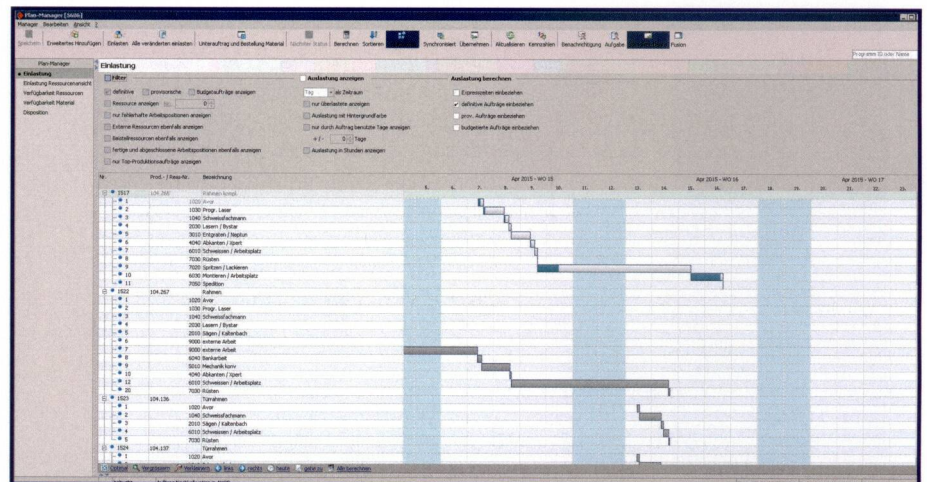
Plan-Manager [3686]
Manager Bearbeiten Ansicht ?

Erweitertes Hinzufügen Einlasten Alle veränderten einlasten Unterauftrag und Bestellung Material Berechnen Sortieren Synchronisiert Übernehmen Aktualisieren Kennzahlen Benachrichtigung Aufgabe Fusion

Plan-Manager
Einlastung
Einlastung Ressourcenansicht
Verfügbarkeit Ressourcen
Verfügbarkeit Material
Disposition

Einlastung

Filter
definitive provisorische Budgetaufträge anzeigen
Ressource anzeigen
nur fehlerhafte Arbeitspositionen anzeigen
Externe Ressourcen ebenfalls anzeigen
Bestellressourcen ebenfalls anzeigen
fertige und abgeschlossene Arbeitspositionen ebenfalls anzeigen
nur Top-Produktionsaufträge anzeigen

Auslastung anzeigen
Tag als Zeitraum
nur überlastete anzeigen
Auslastung mit Hintergrundfarbe
nur durch Auftrag benutzte Tage anzeigen
+/- 3 Tage
Auslastung in Stunden anzeigen

Auslastung berechnen
Expresszeiten einbeziehen
definitive Aufträge einbeziehen
prov. Aufträge einbeziehen
budgetierte Aufträge einbeziehen

| Nr. | Prod.- / Reso-Nr. | Bezeichnung |
|---|---|---|
| 1517 | 104.266 | |
| 1 | | 1020 Avor |
| 2 | | 1030 Progr. Laser |
| 3 | | 1040 Schweissfachmann |
| 4 | | 2020 Lasern / Bystar |
| 5 | | 3010 Entgraten / Neptun |
| 6 | | 4040 Abkanten / Xpert |
| 7 | | 6010 Schweissen / Arbeitsplatz |
| 8 | | 7030 Rüsten |
| 9 | | 7020 Spritzen / Lackieren |
| 10 | | 6030 Montieren / Arbeitsplatz |
| 11 | | 7050 Spedition |
| 1522 | 104.267 | Rahmen |
| 1 | | 1020 Avor |
| 2 | | 1030 Progr. Laser |
| 3 | | 1040 Schweissfachmann |
| 4 | | 2020 Lasern / Bystar |
| 5 | | 2010 Sägen / Kaltenbach |
| 6 | | 9000 externe Arbeit |
| 7 | | 8000 externe Arbeit |
| 8 | | 6040 Bankarbeit |
| 9 | | 5010 Mechanik konv. |
| 10 | | 4040 Abkanten / Xpert |
| 12 | | 6010 Schweissen / Arbeitsplatz |
| 20 | | 7030 Rüsten |
| 1523 | 104.136 | Türrahmen |
| 1 | | 1020 Avor |
| 2 | | 1040 Schweissfachmann |
| 3 | | 2010 Sägen / Kaltenbach |
| 4 | | 6010 Schweissen / Arbeitsplatz |
| 5 | | 7030 Rüsten |
| 1524 | 104.137 | Türrahmen |
| 1 | | 1020 Avor |

Apr 2015 - WO 15
Apr 2015 - WO 16
Apr 2015 - WO 17
5. 6. 7. 8. 9. 10. 11. 12. 13. 14. 15. 16. 17. 18. 19. 20. 21. 22. 23.

Optimal Vergrössern Verkleinern links rechts heute gehe zu Alle berechnen